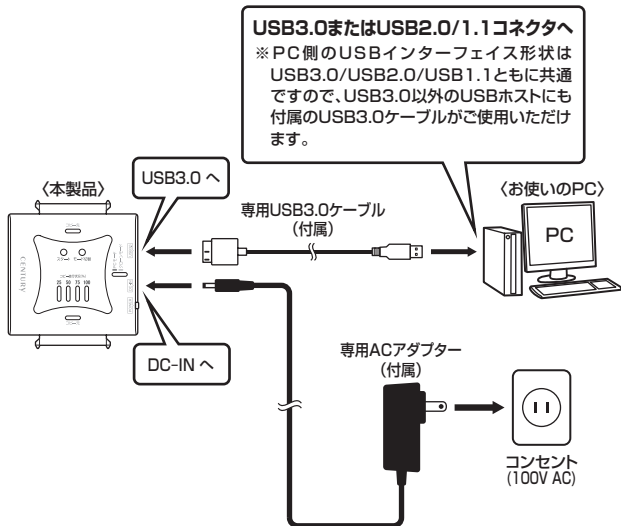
USB3.0またはUSB2.0/1.1コネクタへ
※PC側のUSBインターフェイス形状はUSB3.0/USB2.0/USB1.1ともに共通ですので、USB3.0以外のUSBホストにも付属のUSB3.0ケーブルがご使用いただけます。

〈本製品〉

USB3.0 へ

〈お使いのPC〉

専用USB3.0ケーブル
（付属）

PC

CENTURY

25 50 75 100

DC-IN へ

専用ACアダプター
（付属）

コンセント
(100V AC)